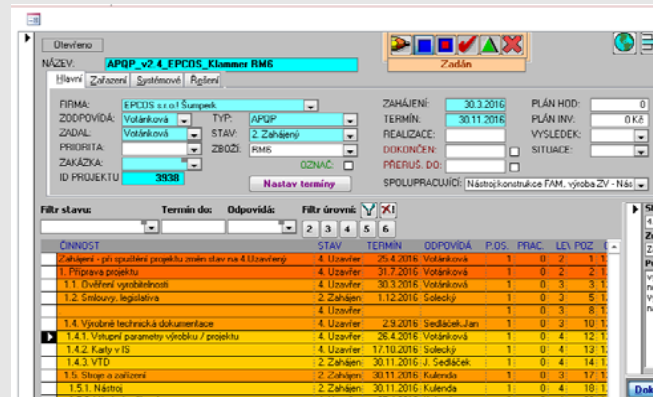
Otevřeno

NÁZEV: APQP_v2 4_EPCOS_Klammer RM6

Zadán

Hlavní | Zařazení | Systémové | Řešení

FIRMA: EPCOS s.r.o.I Šumperk
ZODPOVÍDÁ: Votánková
TYP: APQP
ZADAL: Votánková
STAV: 2. Zahájený
PRIORITA:
ZBOŽÍ: RM6
ZAKÁZKA:
OZNAČ:
ID PROJEKTU 3938
Nastav termíny

ZAHÁJENÍ: 30.3.2016
TERMÍN: 30.11.2016
REALIZACE:
DOKONČEN:
PŘERUŠ. DO:
PLÁN HOD: 0
PLÁN INV: 0 Kč
VÝSLEDEK:
SITUACE:
SPOLUPRACUJÍCÍ: Nástroj konstrukce FAM, výroba ZV - Nás

Filtr stavu: Termín do: Odpovídá: Filtr úrovní: 2 3 4 5 6

| ČINNOST | STAV | TERMÍN | ODPOVÍDÁ | P.OS. | PRAC. | LE | POZ |
|---|---|---|---|---|---|---|---|
| Zahájení - při spuštění projektu změn stav na 4.Uzavřený | 4. Uzavřer | 25.4.2016 | Votánková | 1 | 0 | 2 | 1 |
| 1. Příprava projektu | 4. Uzavřer | 31.7.2016 | Votánková | 1 | 0 | 2 | 2 |
| 1.1. Ověření vyrobitelnosti | 4. Uzavřer | 30.3.2016 | Votánková | 1 | 0 | 3 | 3 |
| 1.2. Smlouvy, legislativa | 2. Zahájen | 1.12.2016 | Solecký | 1 | 0 | 3 | 5 |
| | 4. Uzavřer | | | 1 | 0 | 3 | 8 |
| 1.4. Výrobní technická dokumentace | 4. Uzavřer | 2.9.2016 | Sedláček Jan | 1 | 0 | 3 | 10 |
| 1.4.1. Vstupní parametry výrobku / projektu | 4. Uzavřer | 26.4.2016 | Votánková | 1 | 0 | 4 | 12 |
| 1.4.2. Karty v IS | 4. Uzavřer | 17.10.2016 | Solecký | 1 | 0 | 4 | 13 |
| 1.4.3. VTD | 2. Zahájen | 30.11.2016 | J. Sedláček | 1 | 0 | 4 | 14 |
| 1.5. Stroje a zařízení | 2. Zahájen | 30.11.2016 | Kulenda | 1 | 0 | 3 | 17 |
| 1.5.1. Nástroj | 2. Zahájen | 30.11.2016 | Kulenda | 1 | 0 | 4 | 18 |

Dok